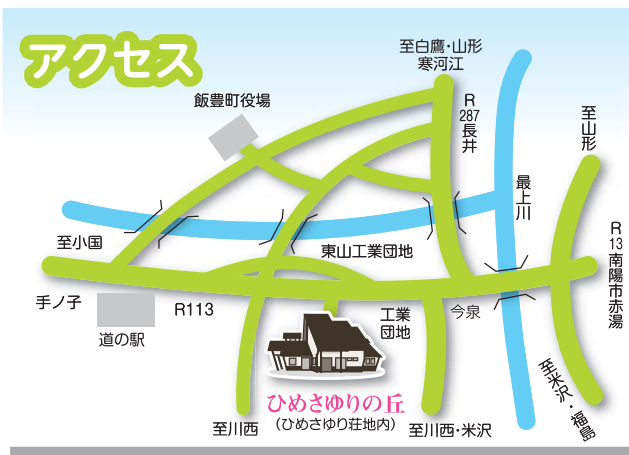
アクセス

至白鷹・山形
寒河江

飯豊町役場

R
287
長井

至山形

最上川

至小国

東山工業団地

R
13
南陽市赤湯

手ノ子

R113

今泉

道の駅

工業
団地

至米沢・福島

ひめさゆりの丘
（ひめさゆり荘地内）

至川西

至川西・米沢